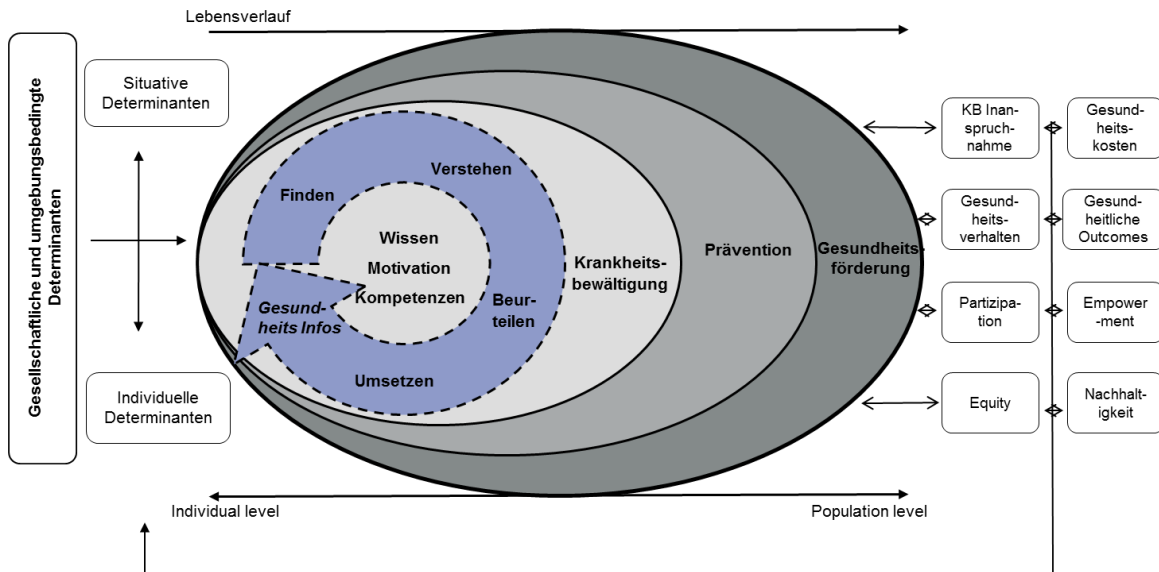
Lebensverlauf

Gesellschaftliche und umgebungsbedingte Determinanten

Situative Determinanten

Individuelle Determinanten

Finden

Verstehen

Wissen

Motivation

Kompetenzen

Gesundheits Infos

Beurteilen

Umsetzen

Krankheitsbewältigung

Prävention

Gesundheitsförderung

KB Inanspruchnahme

Gesundheitskosten

Gesundheitsverhalten

Gesundheitliche Outcomes

Partizipation

Empowerment

Equity

Nachhaltigkeit

Individual level

Population level